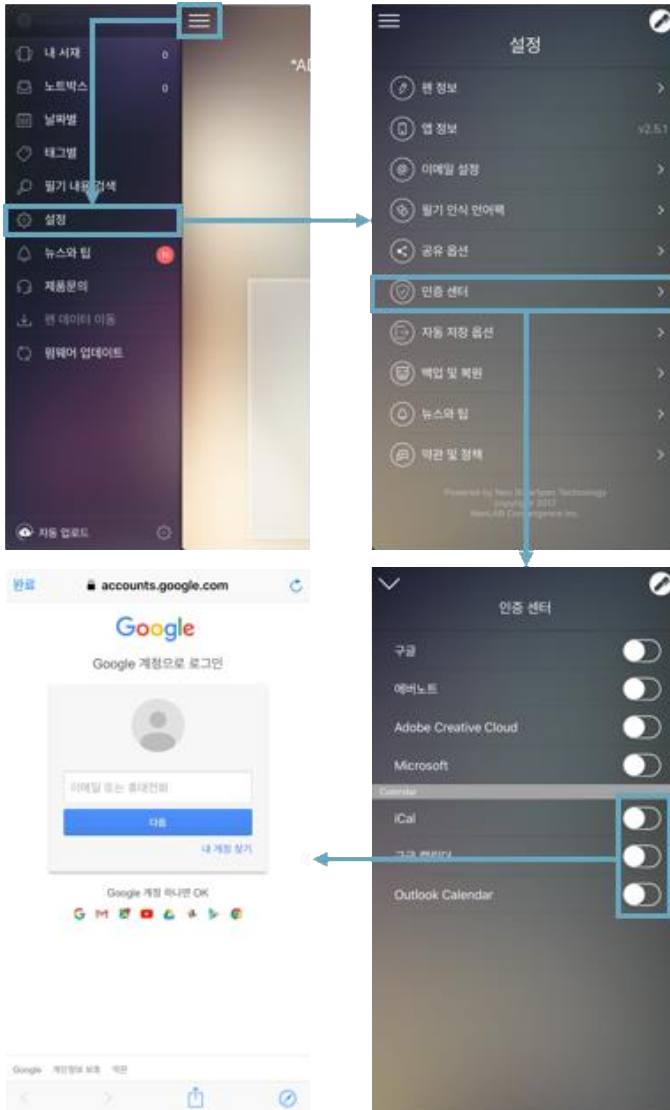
내 서재 0
노트박스 0
날짜별
태그별
필기 내용 검색
설정
뉴스와 팁
제품문의
펜 데이터 이동
펌웨어 업데이트
자동 업로드

*AI

설정
펜 정보
앱 정보 v2.5.1
이메일 설정
필기 인식 언어팩
공유 옵션
인증 센터
자동 저장 옵션
백업 및 복원
뉴스와 팁
약관 및 정책
Powered by Neo Smartpen Technology
Copyright 2017
NeoLAB Convergence Inc.

완료 accounts.google.com
Google
Google 계정으로 로그인
이메일 또는 휴대전화
다음
내 계정 찾기
Google 계정 하나면 OK
Google 개인정보 보호 약관

인증 센터
구글
에버노트
Adobe Creative Cloud
Microsoft
Calendar
iCal
구글 캘린더
Outlook Calendar